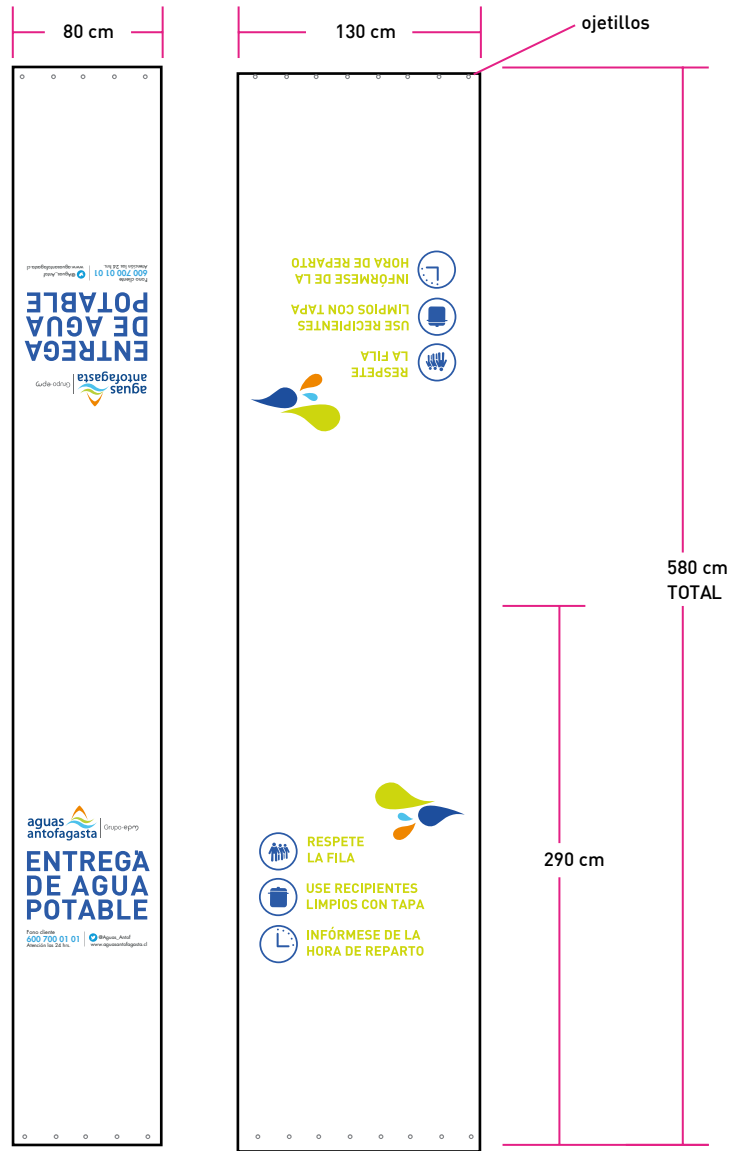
80 cm

130 cm

ojetillos

580 cm
TOTAL

290 cm

Fono cliente
600 700 01 01
Atención las 24 hrs.
@Aguas_Antof
www.aguasantofagasta.cl

POTABLE
DE AGUA
ENTREGA

aguas
antofagasta
Grupo epm

INFÓRMESE DE LA
HORA DE REPARTO

USE RECIPIENTES
LIMPIOS CON TAPA

RESPETE
LA FILA

aguas
antofagasta
Grupo epm

ENTREGA
DE AGUA
POTABLE

Fono cliente
600 700 01 01
Atención las 24 hrs.
@Aguas_Antof
www.aguasantofagasta.cl

RESPETE
LA FILA

USE RECIPIENTES
LIMPIOS CON TAPA

INFÓRMESE DE LA
HORA DE REPARTO